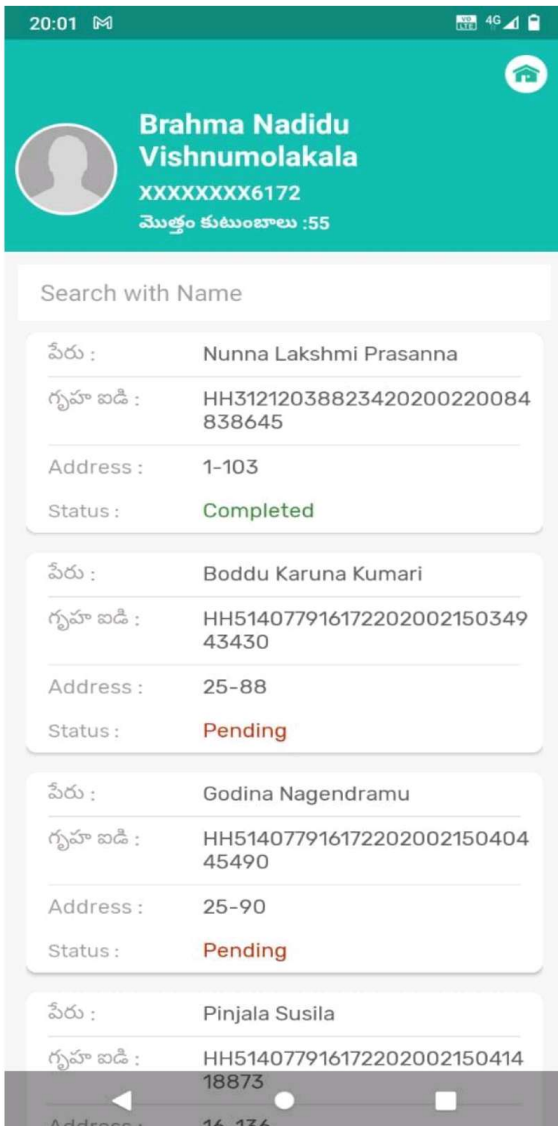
20:01

Brahma Nadidu Vishnumolakala
XXXXXXXX6172
మొత్తం కుటుంబాలు :55

Search with Name

పేరు : Nunna Lakshmi Prasanna
గృహ ఐడి : HH312120388234202002200848838645
Address : 1-103
Status : Completed

పేరు : Boddu Karuna Kumari
గృహ ఐడి : HH51407791617220200215034943430
Address : 25-88
Status : Pending

పేరు : Godina Nagendramu
గృహ ఐడి : HH51407791617220200215040445490
Address : 25-90
Status : Pending

పేరు : Pinjala Susila
గృహ ఐడి : HH51407791617220200215041418873
Address : 16-136